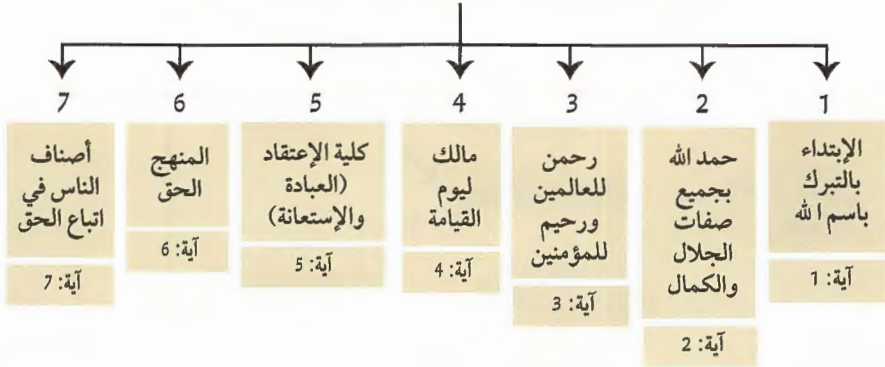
1
الإبتداء بالتبرك باسم ا لله
آية: 1

2
حمد الله بجميع صفات الجلال والكمال
آية: 2

3
رحمن للعالمين ورحيم للمؤمنين
آية: 3

4
مالك ليوم القيامة
آية: 4

5
كلية الإعتقاد (العبادة والإستعانة)
آية: 5

6
المنهج الحق
آية: 6

7
أصناف الناس في اتباع الحق
آية: 7